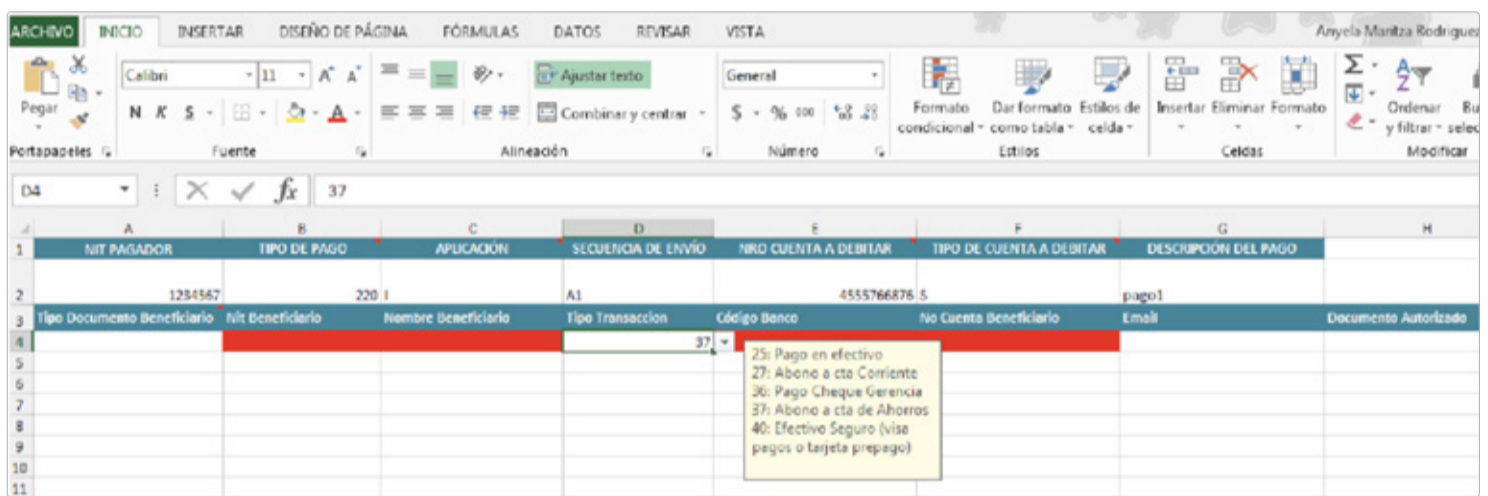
ARCHIVO INICIO INSERTAR DISEÑO DE PÁGINA FÓRMULAS DATOS REVISAR VISTA Anyela Maritza Rodriguez

Pegar Calibri 11 A A Ajustar texto General Formato condicional Dar formato como tabla Estilos de celda Insertar Eliminar Formato Ordenar y filtrar Bu selec

N K S Combinar y centrar $ % 000

Portapapeles Fuente Alineación Número Estilos Celdas Modificar

D4 fx 37

| | A | B | C | D | E | F | G | H |
|---|---|---|---|---|---|---|---|---|
| 1 | NIT PAGADOR | TIPO DE PAGO | APLICACIÓN | SECUENCIA DE ENVÍO | NRO CUENTA A DEBITAR | TIPO DE CUENTA A DEBITAR | DESCRIPCIÓN DEL PAGO | |
| 2 | 1234567 | 220 | I | A1 | 4555766876 | S | pago1 | |
| 3 | Tipo Documento Beneficiario | Nit Beneficiario | Nombre Beneficiario | Tipo Transaccion | Código Banco | No Cuenta Beneficiario | Email | Documento Autorizado |
| 4 | | | | 37 | | | | |
| 5 | | | | | | | | |
| 6 | | | | | | | | |
| 7 | | | | | | | | |
| 8 | | | | | | | | |
| 9 | | | | | | | | |
| 10 | | | | | | | | |
| 11 | | | | | | | | |

25: Pago en efectivo
27: Abono a cta Corriente
36: Pago Cheque Gerencia
37: Abono a cta de Ahorros
40: Efectivo Seguro (visa pagos o tarjeta prepago)